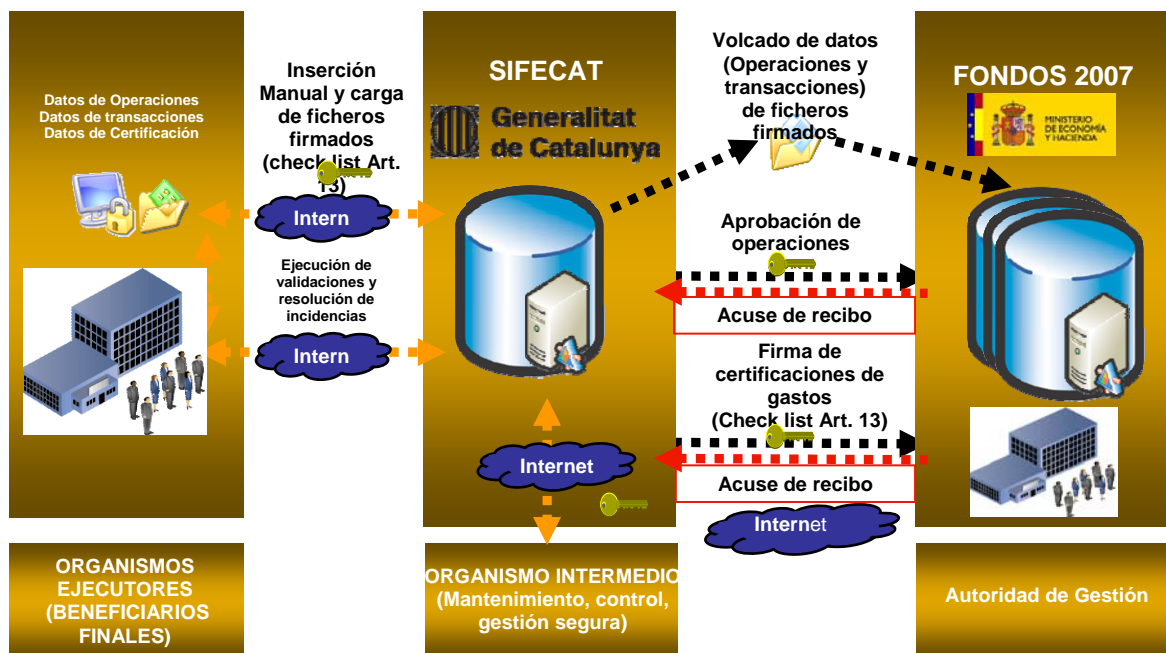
Datos de Operaciones
Datos de transacciones
Datos de Certificación

Inserción Manual y carga de ficheros firmados (check list Art. 13)

Intern

Ejecución de validaciones y resolución de incidencias

Intern

SIFECAT

Generalitat de Catalunya

Volcado de datos (Operaciones y transacciones) de ficheros firmados

FONDOS 2007

MINISTERIO DE ECONOMÍA Y HACIENDA

Aprobación de operaciones

Acuse de recibo

Firma de certificaciones de gastos (Check list Art. 13)

Internet

Acuse de recibo

Internet

ORGANISMOS EJECUTORES (BENEFICIARIOS FINALES)

ORGANISMO INTERMEDIO (Mantenimiento, control, gestión segura)

Autoridad de Gestión